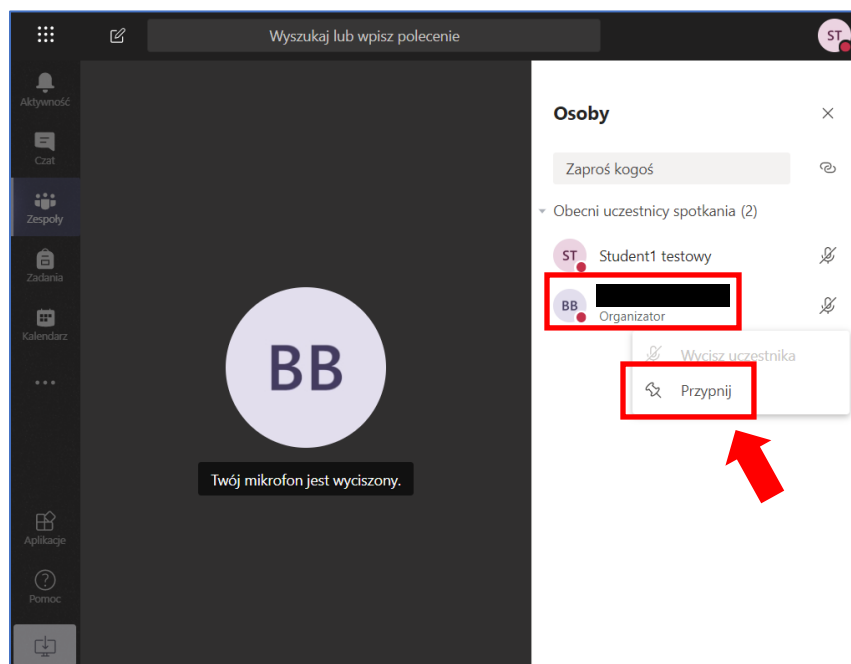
Wyszukaj lub wpisz polecenie

ST

Aktywność

Czat

Zespoły

Zadania

Kalendarz

...

Aplikacje

Pomoc

BB

Twój mikrofon jest wyciszony.

Osoby

Zaproś kogoś

Obecni uczestnicy spotkania (2)

ST Student1 testowy

BB

Organizator

Wycisz uczestnika

Przypnij